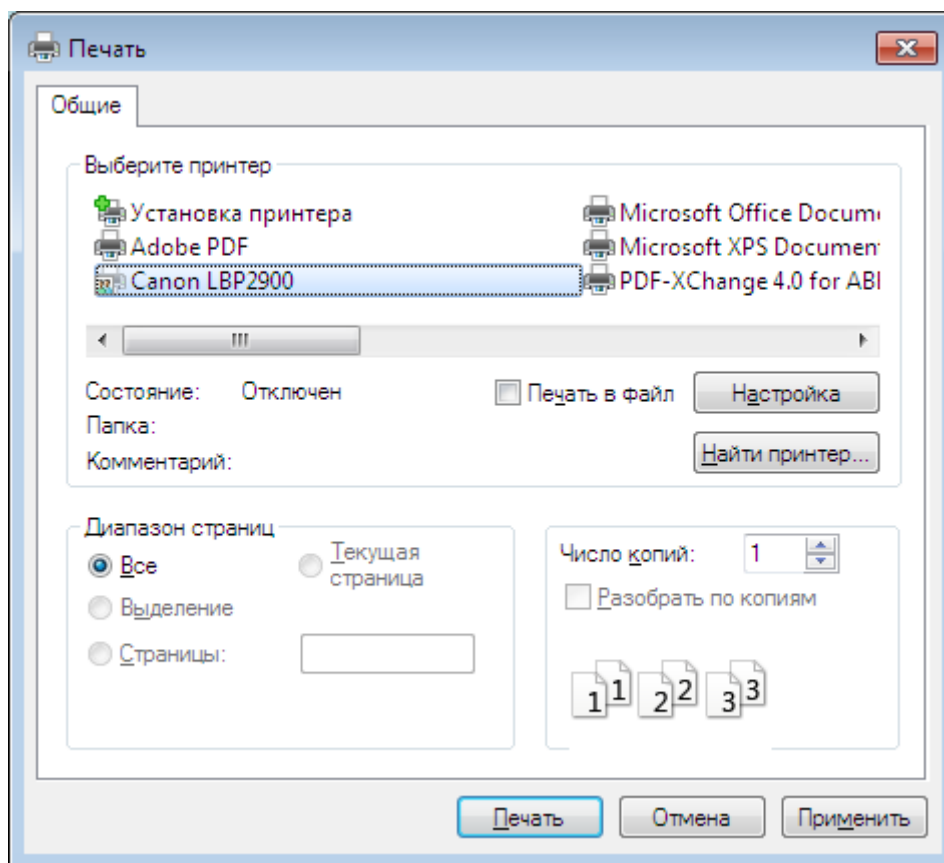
Печать

Общие

Выберите принтер

Установка принтера
Adobe PDF
Canon LBP2900
Microsoft Office Docum
Microsoft XPS Documen
PDF-XChange 4.0 for ABI

III

Состояние: Отключен
Папка:
Комментарий:

Печать в файл
Настройка
Найти принтер...

Диапазон страниц
Все
Текущая страница
Выделение
Страницы:

Число копий: 1
Разобрать по копиям

1 1 2 2 3 3

Печать
Отмена
Применить